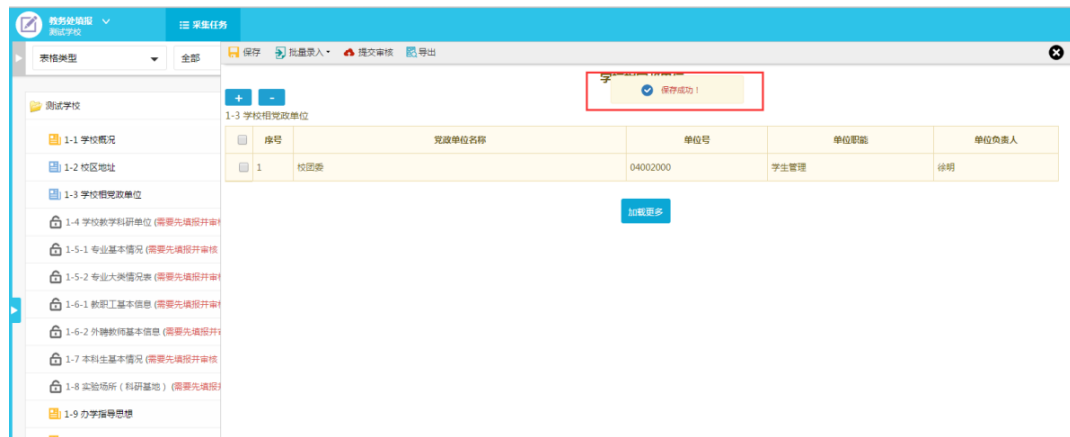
教务处填报
测试学校

采集任务

表格类型
全部

测试学校
1-1 学校概况
1-2 校区地址
1-3 学校相党政单位
1-4 学校教学科研单位 (需要先填报并审核
1-5-1 专业基本情况 (需要先填报并审核
1-5-2 专业大类情况表 (需要先填报并审核
1-6-1 教职工基本信息 (需要先填报并审核
1-6-2 外聘教师基本信息 (需要先填报并审
1-7 本科生基本情况 (需要先填报并审核
1-8 实验场所（科研基地） (需要先填报并
1-9 办学指导思想

保存
批量录入
提交审核
导出

+
-
1-3 学校相党政单位

保存成功！

| | 序号 | 党政单位名称 | 单位号 | 单位职能 | 单位负责人 |
|---|---|---|---|---|---|
| | 1 | 校团委 | 04002000 | 学生管理 | 徐明 |

加载更多